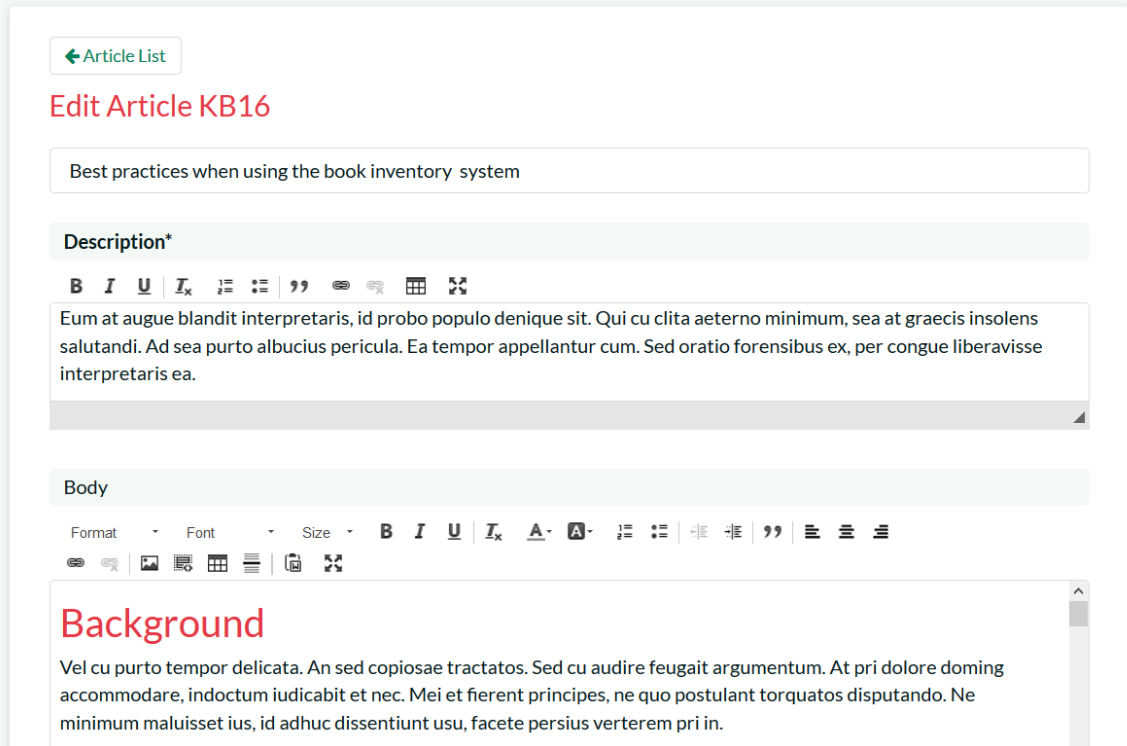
Article List

Edit Article KB16

Best practices when using the book inventory system

Description*

B I U $T_x$

Eum at augue blandit interpretaris, id probo populo denique sit. Qui cu clita aeterno minimum, sea at graecis insolens salutandi. Ad sea purto albucius pericula. Ea tempor appellantur cum. Sed oratio forensibus ex, per congue liberavisse interpretaris ea.

Body

Format Font Size B I U $T_x$ A

Background

Vel cu purto tempor delicata. An sed copiosae tractatos. Sed cu audire feugait argumentum. At pri dolore doming accommodare, indoctum iudicabit et nec. Mei et fierent principes, ne quo postulant torquatos disputando. Ne minimum maluisset ius, id adhuc dissentiunt usu, facete persius verterem pri in.